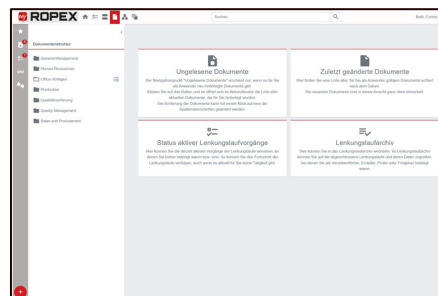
ROPEX

Suchen

Both, Corina

Dokumentenstruktur

General Management

Human Resources

Office Vorlagen

Production

Qualitätssicherung

Quality Management

Sales and Procurement

Ungelesene Dokumente

Der Navigationspunkt "Ungelesene Dokumente" erscheint nur, wenn es für Sie als Anwender neu freigegebene Dokumente gibt. Klicken Sie auf den Button und es öffnet sich ein Reiterelemente die Liste aller aktuellen Dokumente, die für Sie freigelegt wurden. Die Archivierung der Dokumente kann mit einem Klick auf einen der Qualitätsbereich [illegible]

Zuletzt geänderte Dokumente

Hier finden Sie eine Liste aller, für Sie als Anwender gültigen Dokumente sortiert nach dem Datum. Die neuesten Dokumente sind in dieser Ansicht ganz oben sortiert.

Status aktiver Lenkungslaufvorgänge

Hier können Sie die derzeit aktiven Vorgänge der Lenkungsläufe einsehen, an denen Sie bisher beteiligt waren bzw. sind. So können Sie den Fortschritt der Lenkungsläufe verfolgen, auch wenn es aktuell für Sie keine Tätigkeit gibt.

Lenkungslaufarchiv

Hier können Sie in das Lenkungslaufarchiv wechseln. Im Lenkungslaufarchiv können Sie auf die abgeschlossenen Lenkungsläufe und deren Daten zugreifen, bei denen Sie als Verantwortlicher, Ersteller, Prüfer oder Freigeber beteiligt waren.